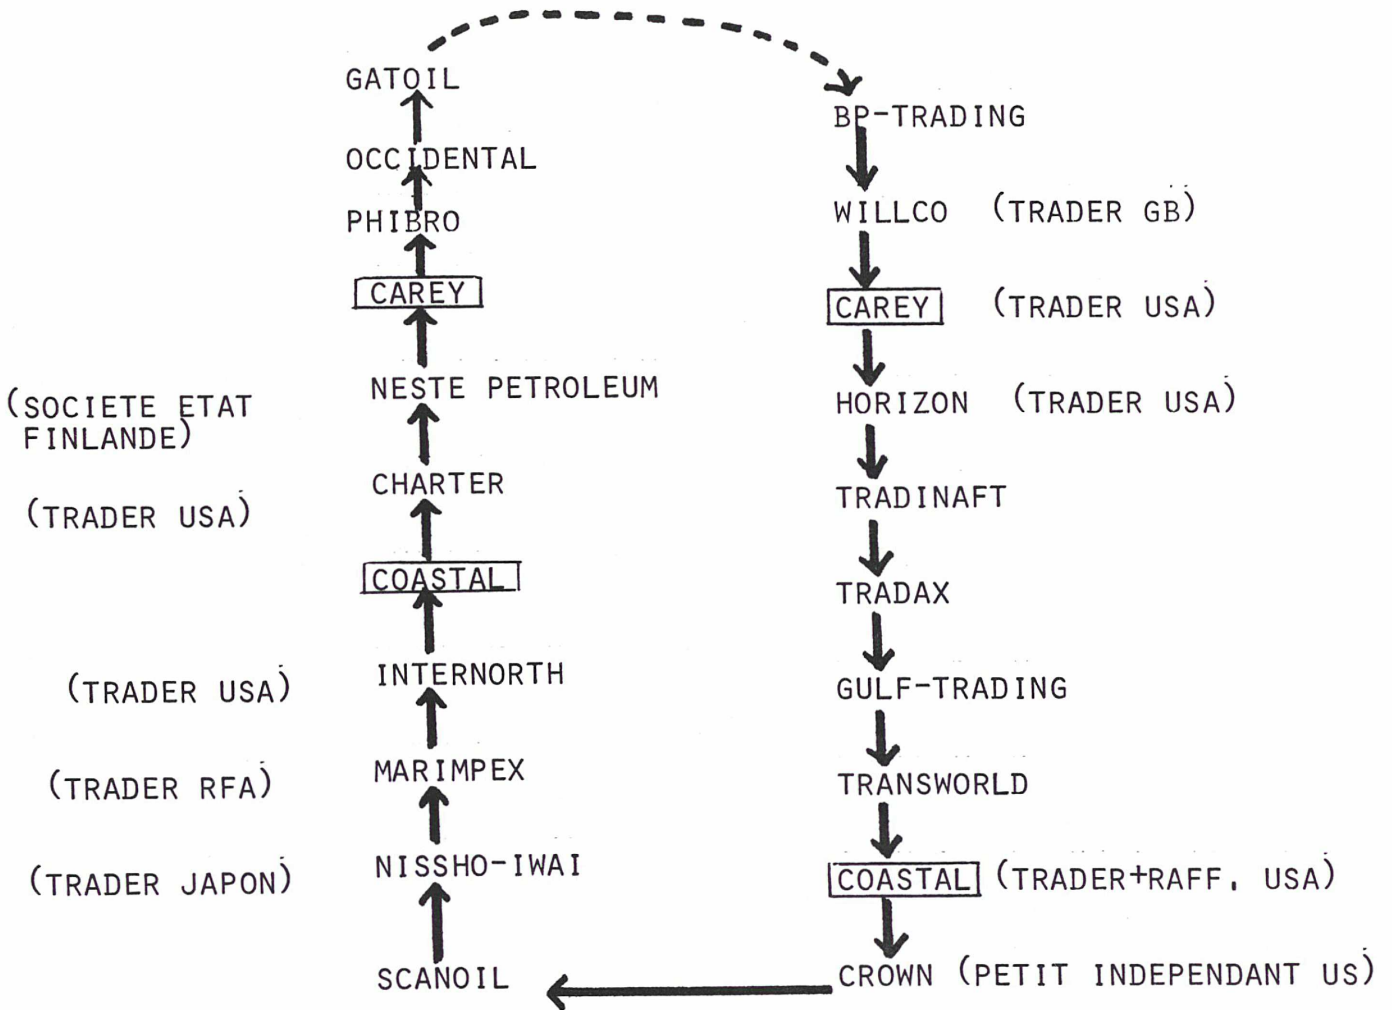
GATOIL

OCCIDENTAL

PHIBRO

CAREY

NESTE PETROLEUM

(SOCIETE ETAT FINLANDE)

CHARTER

(TRADER USA)

COASTAL

(TRADER USA)

INTERNORTH

(TRADER RFA)

MARIMPEX

(TRADER JAPON)

NISSHO-IWAI

SCANOIL

BP-TRADING

WILLCO (TRADER GB)

CAREY (TRADER USA)

HORIZON (TRADER USA)

TRADINAFT

TRADAX

GULF-TRADING

TRANSWORLD

COASTAL (TRADER+RAFF. USA)

CROWN (PETIT INDEPENDANT US)